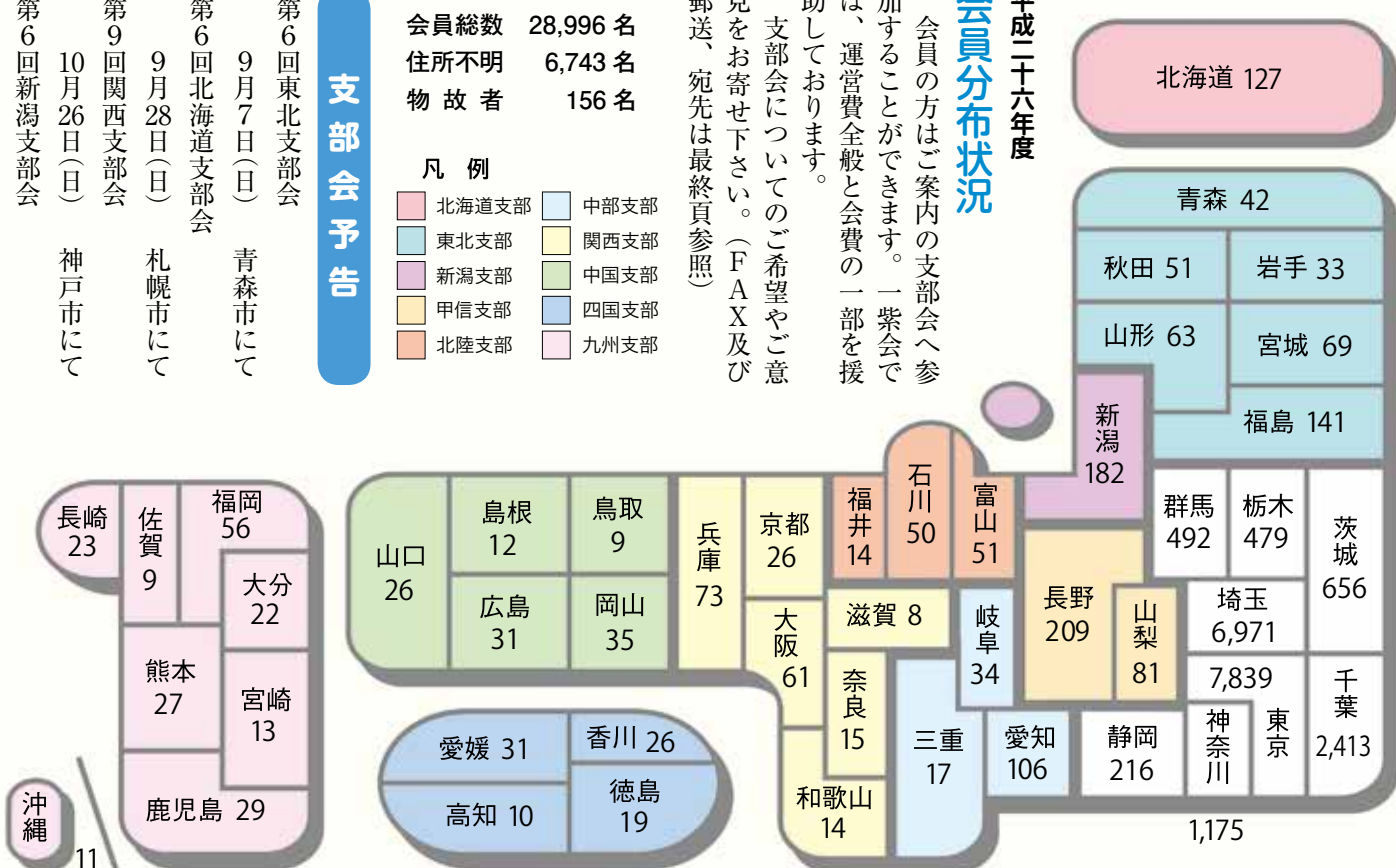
平成二十六年度
会員分布状況

会員の方はご案内の支部会へ参加することができます。一紫会では、運営費全般と会費の一部を援助しております。

支部会についてのご希望やご意見をお寄せ下さい。(FAX及び郵送、宛先は最終頁参照)

会員総数 28,996 名
住所不明 6,743 名
物故者 156 名

凡例
北海道支部
東北支部
新潟支部
甲信支部
北陸支部
中部支部
関西支部
中国支部
四国支部
九州支部

支部会予告

第6回東北支部会 9月7日(日) 青森市にて
第6回北海道支部会 9月28日(日) 札幌市にて
第9回関西支部会 10月26日(日) 神戸市にて
第6回新潟支部会

北海道 127
青森 42
秋田 51
岩手 33
山形 63
宮城 69
福島 141
新潟 182
群馬 492
栃木 479
茨城 656
埼玉 6,971
千葉 2,413
東京 7,839
神奈川 1,175
長野 209
山梨 81
静岡 216
愛知 106
岐阜 34
三重 17
富山 51
石川 50
福井 14
滋賀 8
京都 26
大阪 61
奈良 15
和歌山 14
兵庫 73
鳥取 9
島根 12
岡山 35
広島 31
山口 26
香川 26
愛媛 31
徳島 19
高知 10
福岡 56
佐賀 9
長崎 23
大分 22
熊本 27
宮崎 13
鹿児島 29
沖縄 11